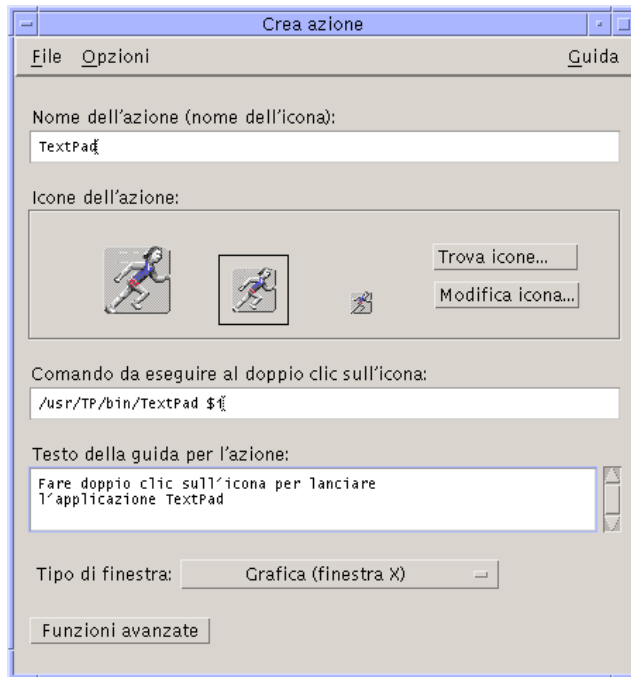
Crea azione

File Opzioni Guida

Nome dell'azione (nome dell'icona):

TextPad

Icone dell'azione:

Trova icone...

Modifica icona...

Comando da eseguire al doppio clic sull'icona:

/usr/TP/bin/TextPad $1

Testo della guida per l'azione:

Fare doppio clic sull'icona per lanciare l'applicazione TextPad

Tipo di finestra: Grafica (finestra X)

Funzioni avanzate